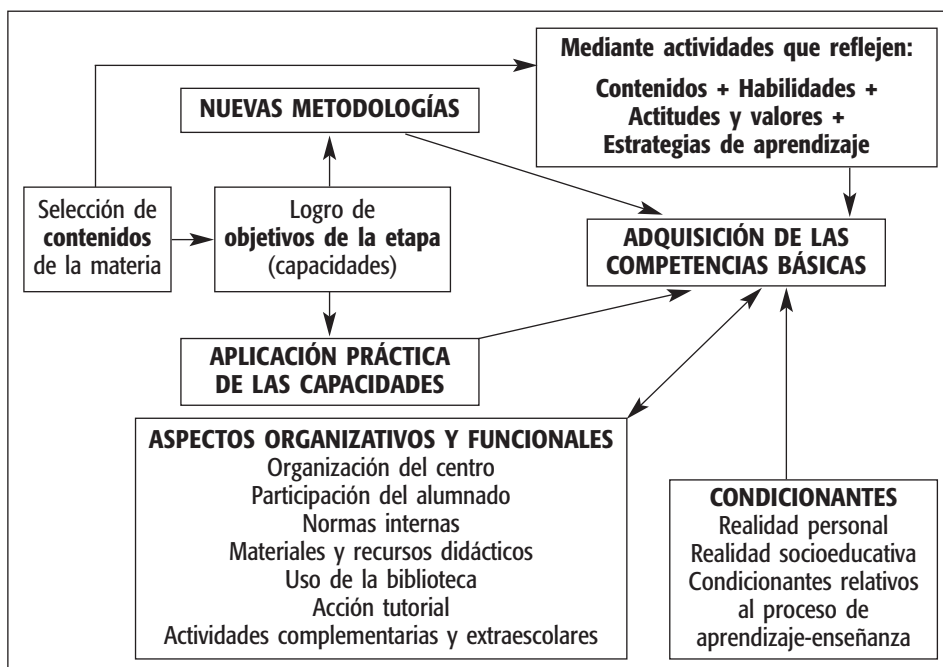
Mediante actividades que reflejen:

Contenidos + Habilidades + Actitudes y valores + Estrategias de aprendizaje

NUEVAS METODOLOGÍAS

Selección de **contenidos** de la materia

Logro de **objetivos de la etapa** (capacidades)

ADQUISICIÓN DE LAS COMPETENCIAS BÁSICAS

APLICACIÓN PRÁCTICA DE LAS CAPACIDADES

ASPECTOS ORGANIZATIVOS Y FUNCIONALES
Organización del centro
Participación del alumnado
Normas internas
Materiales y recursos didácticos
Uso de la biblioteca
Acción tutorial
Actividades complementarias y extraescolares

CONDICIONANTES
Realidad personal
Realidad socioeducativa
Condicionantes relativos al proceso de aprendizaje-enseñanza